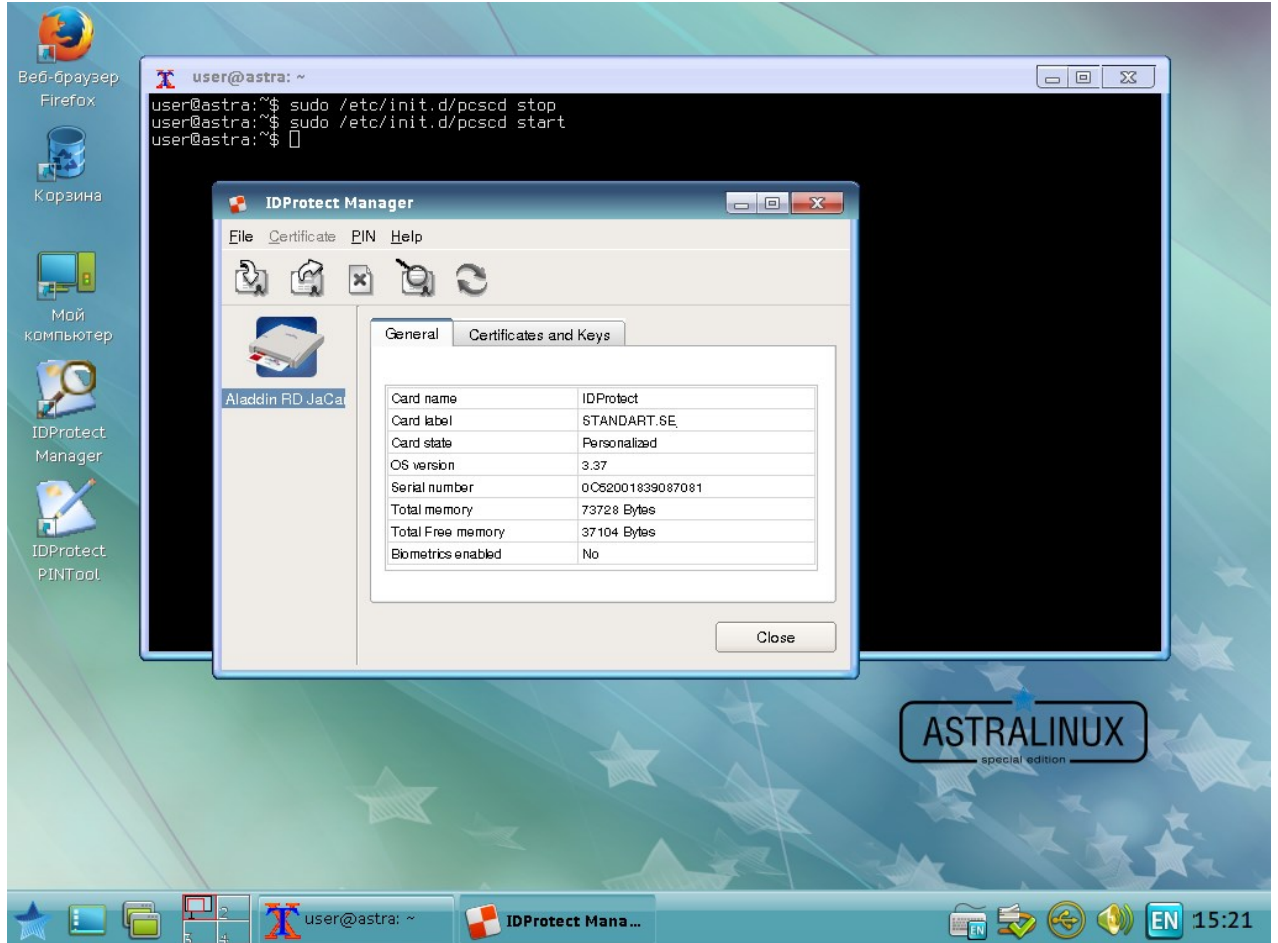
Веб-браузер Firefox

Корзина

Мой компьютер

IDProtect Manager

IDProtect PINTool

user@astra: ~

user@astra:~$ sudo /etc/init.d/pcscd stop
user@astra:~$ sudo /etc/init.d/pcscd start
user@astra:~$

IDProtect Manager

File Certificate PIN Help

Aladdin RD JaCar

General | Certificates and Keys

| | |
|---|---|
| Card name | IDProtect |
| Card label | STANDART.SE |
| Card state | Personalized |
| OS version | 3.37 |
| Serial number | 0C52001839087081 |
| Total memory | 73728 Bytes |
| Total Free memory | 37104 Bytes |
| Biometrics enabled | No |

Close

ASTRALINUX
special edition

2 5 4

user@astra: ~

IDProtect Mana...

EN

EN 15:21